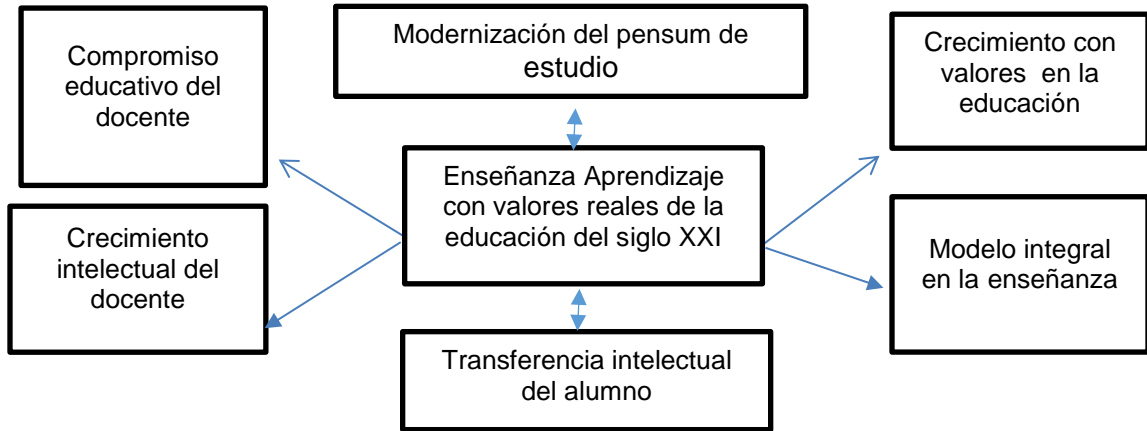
Modernización del pensum de estudio

Compromiso educativo del docente

Crecimiento con valores en la educación

Enseñanza Aprendizaje con valores reales de la educación del siglo XXI

Crecimiento intelectual del docente

Modelo integral en la enseñanza

Transferencia intelectual del alumno